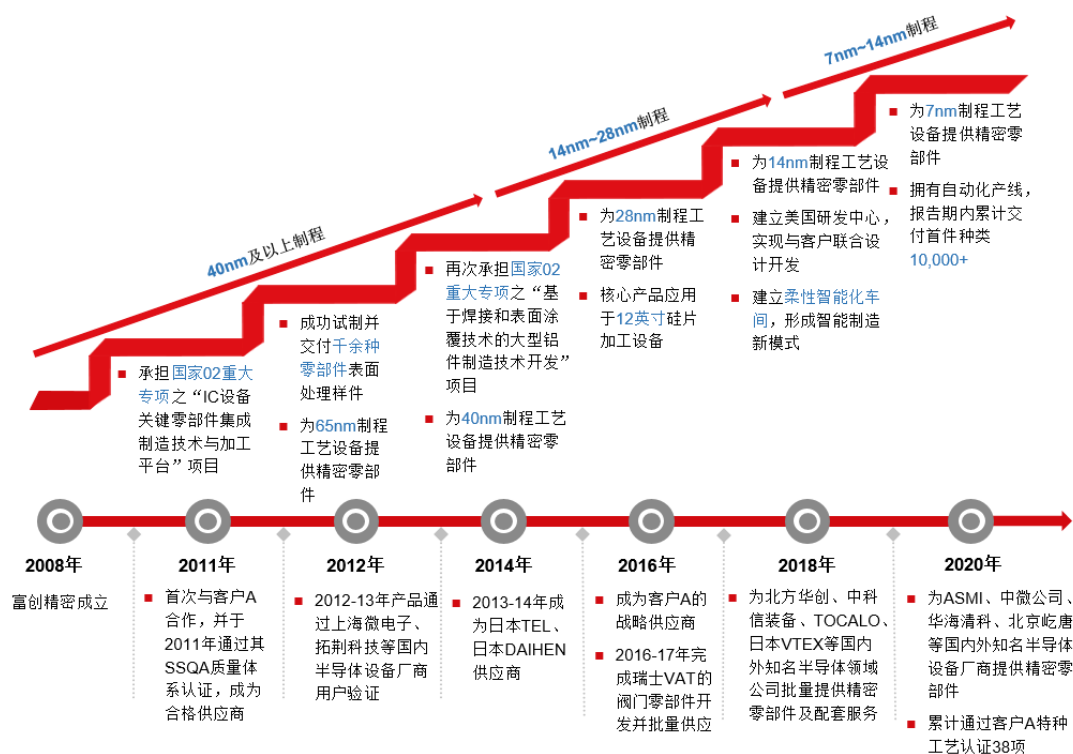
7nm~14nm制程

14nm~28nm制程

40nm及以上制程

承担国家02重大专项之“IC设备关键零部件集成制造技术与加工平台”项目

成功试制并交付千余种零部件表面处理样件

为65nm制程工艺设备提供精密零部件

再次承担国家02重大专项之“基于焊接和表面涂覆技术的大型铝件制造技术开发”项目

为40nm制程工艺设备提供精密零部件

为28nm制程工艺设备提供精密零部件

核心产品应用于12英寸硅片加工设备

为14nm制程工艺设备提供精密零部件

建立美国研发中心，实现与客户联合设计开发

建立柔性智能化车间，形成智能制造新模式

为7nm制程工艺设备提供精密零部件

拥有自动化产线，报告期内累计交付首件种类10,000+

2008年

富创精密成立

2011年

首次与客户A合作，并于2011年通过其SSQA质量体系认证，成为合格供应商

2012年

2012-13年产品通过上海微电子、拓荆科技等国内半导体设备厂商用户验证

2014年

2013-14年成为日本TEL、日本DAIHEN供应商

2016年

成为客户A的战略供应商

2016-17年完成瑞士VAT的阀门零部件开发并批量供应

2018年

为北方华创、中科信装备、TOCALO、日本VTEX等国内外知名半导体领域公司批量提供精密零部件及配套服务

2020年

为ASMI、中微公司、华海清科、北京屹唐等国内外知名半导体设备厂商提供精密零部件

累计通过客户A特种工艺认证38项